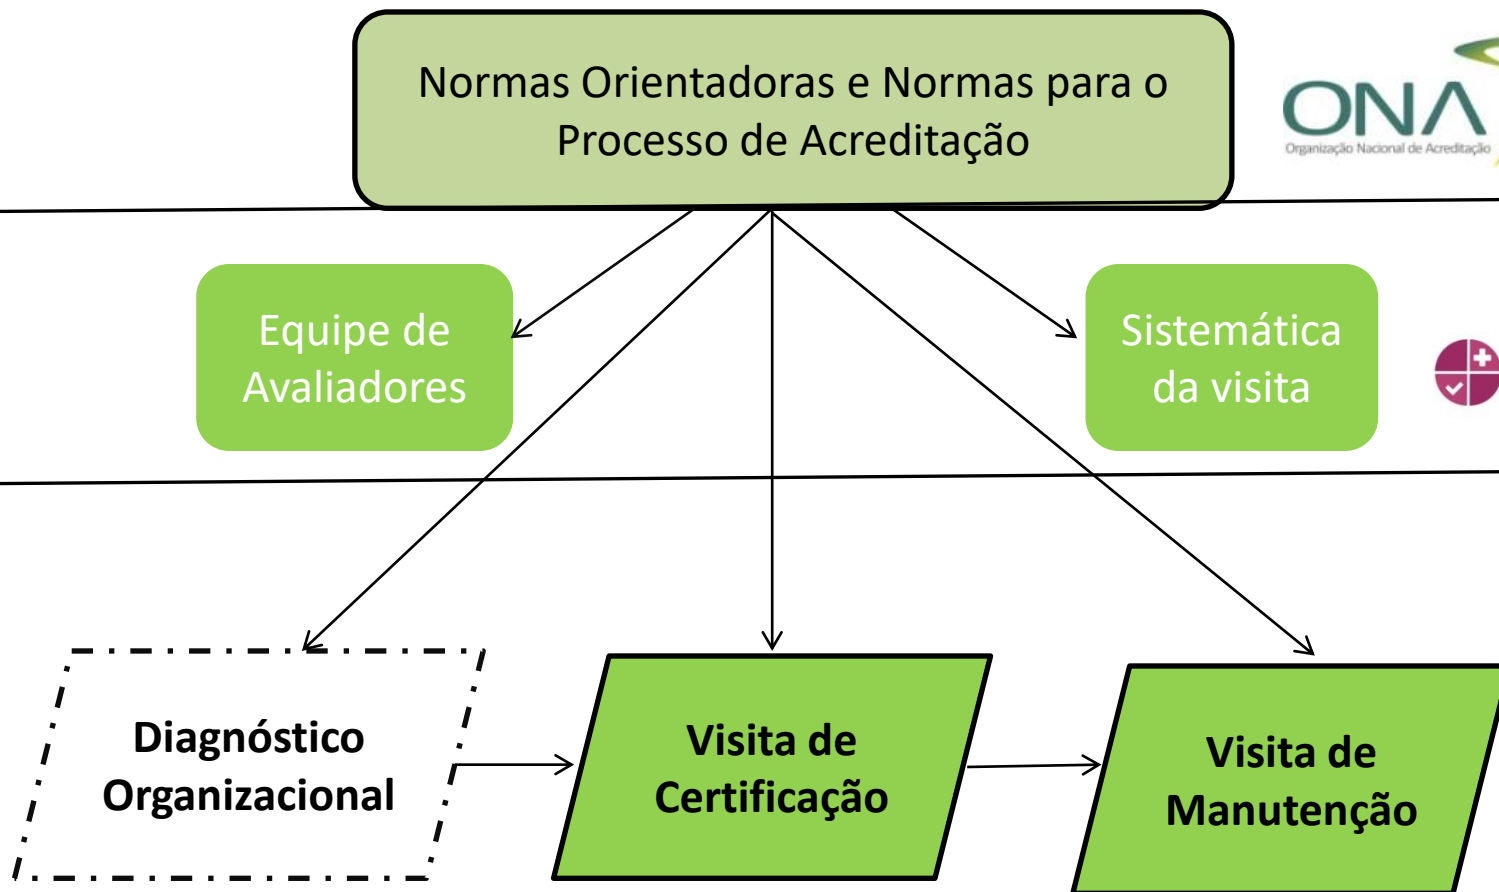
Normas Orientadoras e Normas para o Processo de Acreditação

ONA
Organização Nacional de Acreditação

Equipe de Avaliadores

Sistemática da visita

Diagnóstico Organizacional

Visita de Certificação

Visita de Manutenção